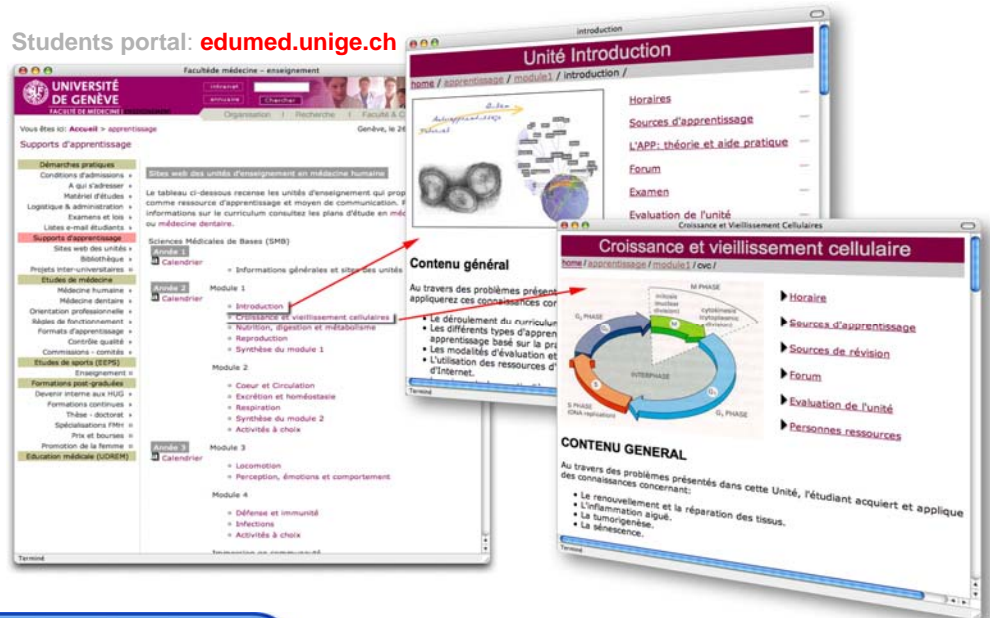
Students portal: edumed.unige.ch

Faculté médecine – enseignement

UNIVERSITÉ DE GENÈVE
FACULTÉ DE MÉDECINE

Intranet
Annuaire
Chercher

Organisation | Recherche | Faculté & C

Vous êtes ici: Accueil > apprentissage
Genève, le 26

Supports d'apprentissage

Démarches pratiques
Conditions d'admissions
A qui s'adresser
Matériel d'études
Logistique & administration
Examens et lois
Listes e-mail étudiants
Supports d'apprentissage
Sites web des unités
Bibliothèque
Projets inter-universitaires
Etudes de médecine
Médecine humaine
Médecine dentaire
Orientation professionnelle
Règles de fonctionnement
Formats d'apprentissage
Contrôle qualité
Commissions - comités
Etudes de sports (EEPS)
Enseignement
Formations post-graduées
Devenir interne aux HUG
Formations continues
Thèse - doctorat
Spécialisations FMH
Prix et bourses
Promotion de la femme
Education médicale (UDREM)

Sites web des unités d'enseignement en médecine humaine

Le tableau ci-dessous recense les unités d'enseignement qui prop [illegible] comme ressource d'apprentissage et moyen de communication. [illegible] informations sur le curriculum consultez les plans d'étude en méd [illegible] ou médecine dentaire.

Sciences Médicales de Bases (SMB)

Année 1
Calendrier
Informations générales et sites des unités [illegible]

Année 2
Calendrier
Module 1
Introduction
Croissance et vieillissement cellulaires
Nutrition, digestion et métabolisme
Reproduction
Synthèse du module 1

Module 2
Coeur et Circulation
Excrétion et homéostasie
Respiration
Synthèse du module 2
Activités à choix

Année 3
Calendrier
Module 3
Locomotion
Perception, émotions et comportement

Module 4
Défense et immunité
Infections
Activités à choix

Terminé

introduction

Unité Introduction

home / apprentissage / module1 / introduction /

Horaires
Sources d'apprentissage
L'APP: théorie et aide pratique
Forum
Examen
Evaluation de l'unité

Contenu général

Au travers des problèmes présent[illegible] appliquerez ces connaissances con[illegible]
Le déroulement du curriculu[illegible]
Les différents types d'appren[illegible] apprentissage basé sur la pra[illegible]
Les modalités d'évaluation et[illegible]
L'utilisation des ressources d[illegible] d'Internet.

Terminé

Croissance et vieillissement Cellulaires

Croissance et vieillissement cellulaire

home / apprentissage / module1 / cvc /

M PHASE
G2 PHASE
INTERPHASE
S PHASE (DNA replication)
G1 PHASE

Horaire
Sources d'apprentissage
Sources de révision
Forum
Evaluation de l'unité
Personnes ressources

CONTENU GENERAL

Au travers des problèmes présentés dans cette Unité, l'étudiant acquiert et applique des connaissances concernant:
Le renouvellement et la réparation des tissus.
L'inflammation aiguë.
La tumorigenèse.
La sénescence.

Terminé